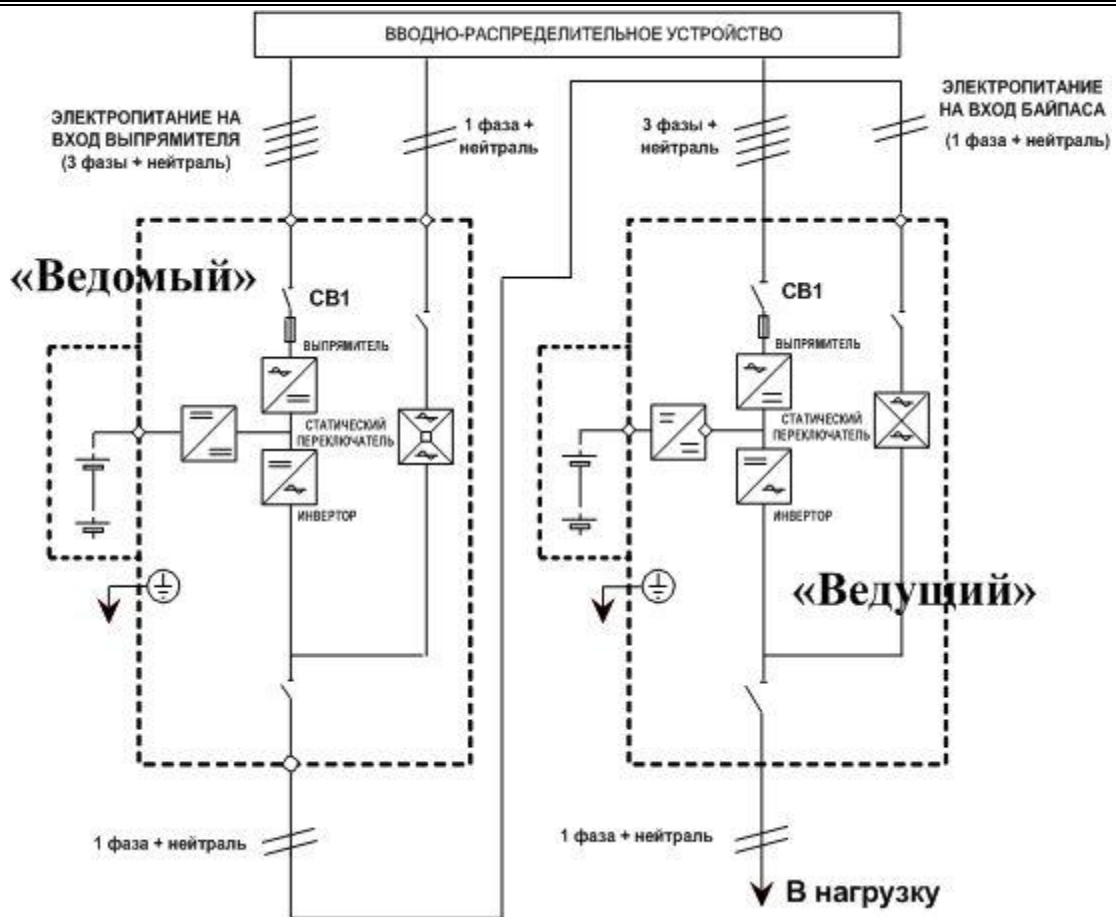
ВВОДНО-РАСПРЕДЕЛИТЕЛЬНОЕ УСТРОЙСТВО

ЭЛЕКТРОПИТАНИЕ НА ВХОД ВЫПРЯМИТЕЛЯ (3 фазы + нейтраль)

1 фаза + нейтраль

3 фазы + нейтраль

ЭЛЕКТРОПИТАНИЕ НА ВХОД БАЙПАСА (1 фаза + нейтраль)

«Ведомый»

CB1

ВЫПРЯМИТЕЛЬ

СТАТИЧЕСКИЙ ПЕРЕКЛЮЧАТЕЛЬ

ИНВЕРТОР

CB1

ВЫПРЯМИТЕЛЬ

СТАТИЧЕСКИЙ ПЕРЕКЛЮЧАТЕЛЬ

ИНВЕРТОР

«Ведущий»

1 фаза + нейтраль

1 фаза + нейтраль

В нагрузку